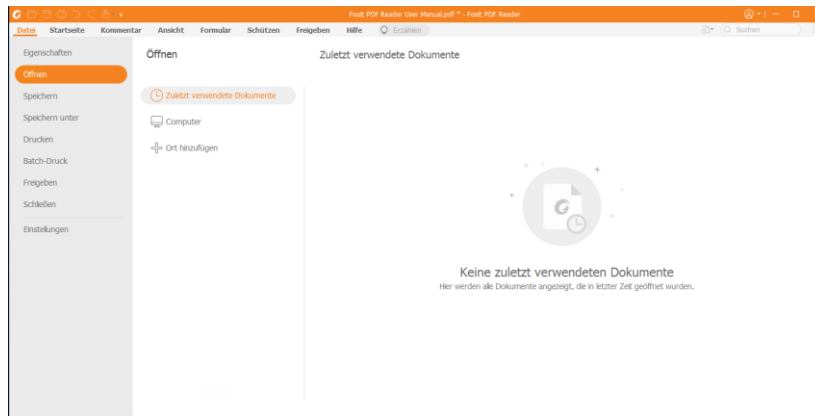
Foxit PDF Reader User Manual.pdf * - Foxit PDF Reader

Datei Startseite Kommentar Ansicht Formular Schützen Freigeben Hilfe Erzählen

Suchen

Eigenschaften
Öffnen
Speichern
Speichern unter
Drucken
Batch-Druck
Freigeben
Schließen
Einstellungen

Öffnen

Zuletzt verwendete Dokumente
Computer
Ort hinzufügen

Zuletzt verwendete Dokumente

Keine zuletzt verwendeten Dokumente
Hier werden alle Dokumente angezeigt, die in letzter Zeit geöffnet wurden.